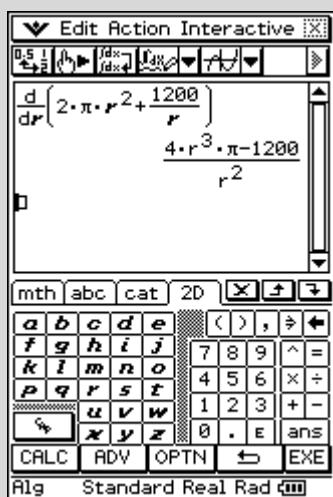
Edit Action Interactive

$\frac{d}{dr}\left(2\cdot\pi\cdot r^2+\frac{1200}{r}\right)$

$\frac{4\cdot r^3\cdot\pi-1200}{r^2}$

mth abc cat 2D

a b c d e
f g h i j
k l m n o
p q r s t
u v w
x y z

( ) , ⇒ ←
7 8 9 ^ =
4 5 6 × ÷
1 2 3 + −
0 . E ans

CALC ADV OPTN EXE

Alg Standard Real Rad